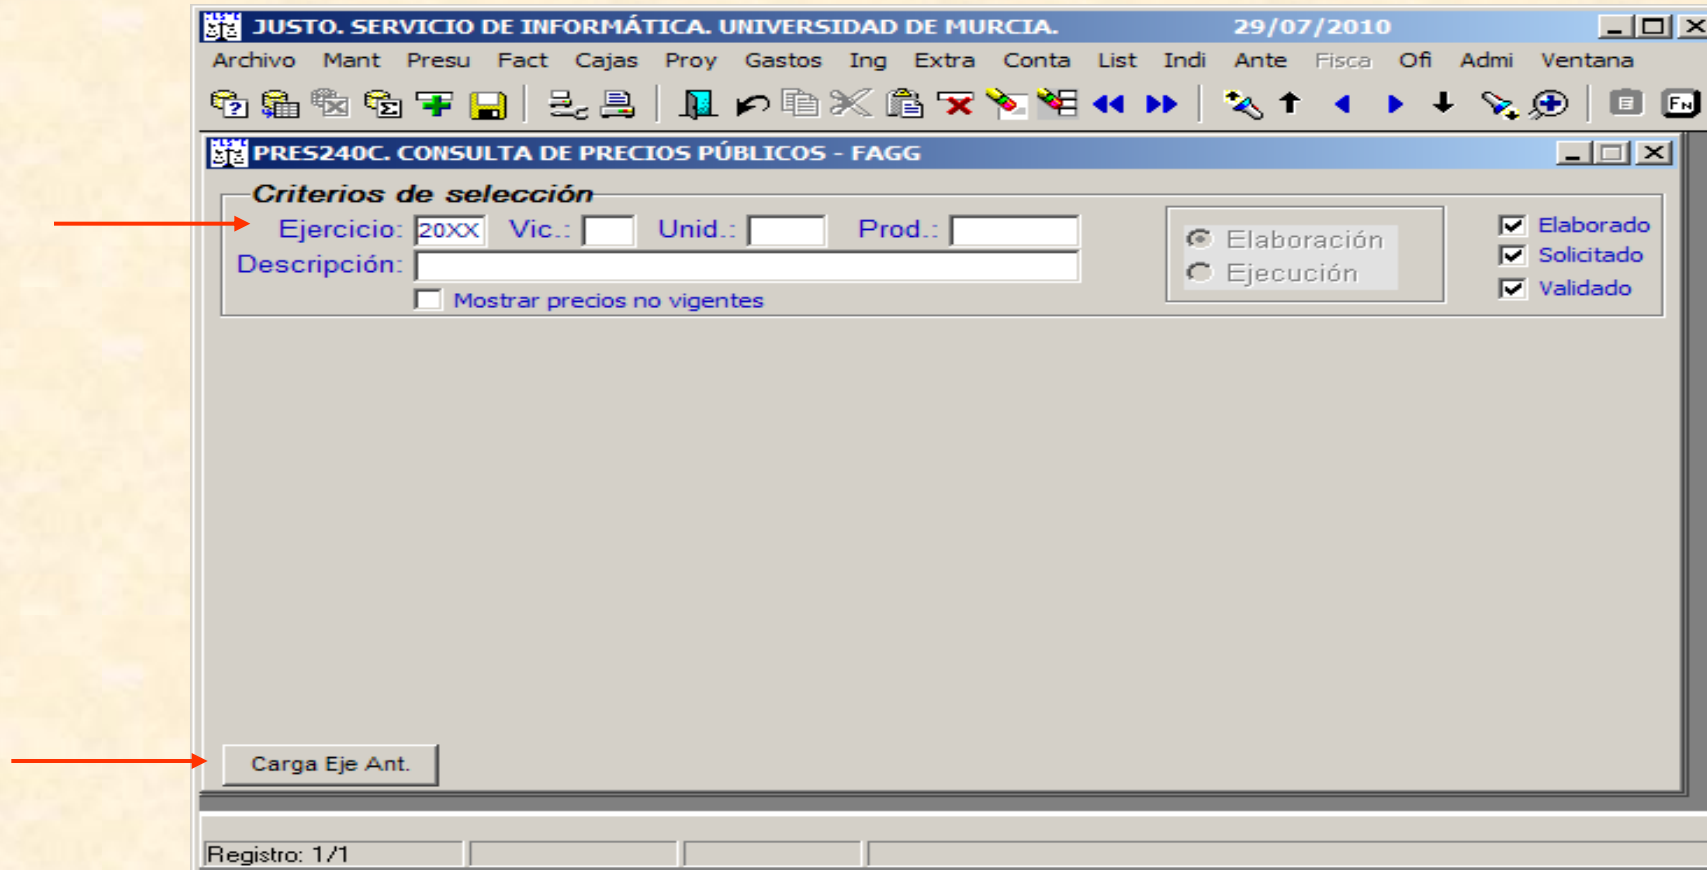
JUSTO. SERVICIO DE INFORMÁTICA. UNIVERSIDAD DE MURCIA. 29/07/2010

Archivo Mant Presu Fact Cajas Proy Gastos Ing Extra Conta List Indi Ante Fisca Ofi Admi Ventana

PRES240C. CONSULTA DE PRECIOS PÚBLICOS - FAGG

Criterios de selección

Ejercicio: 20XX Vic.: Unid.: Prod.:

Descripción:

Mostrar precios no vigentes

Elaboración
Ejecución

Elaborado
Solicitado
Validado

Carga Eje Ant.

Registro: 1/1